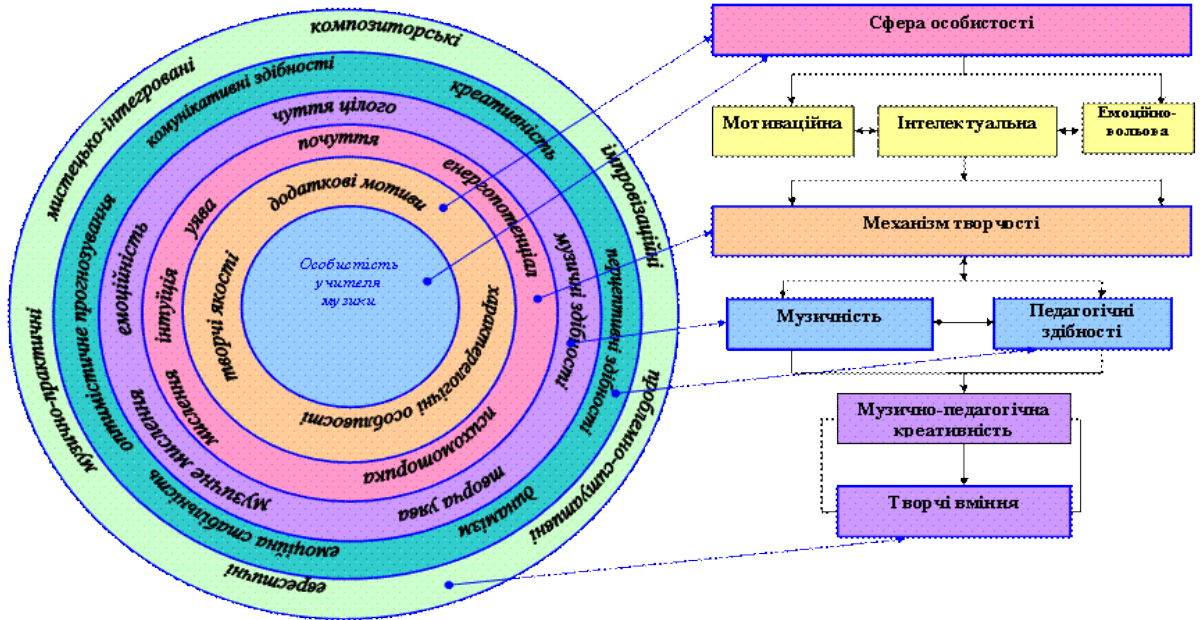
Особистість учителя музики

додаткові мотиви
творчі якості
інтуїція
уява
характерологічні особливості

почуття
енергопотенціал
мислення
психомоторика
творча уява

чуття цілого
музичні здібності
емоційність
музичне мислення

комунікативні здібності
креативність
перцептивні здібності
оптимістичне прогнозування
динамізм
емоційна стабільність

композиторські
імпровізаційні
проблемно-ситуативні
евристичні
музично-практичні
мистецько-інтегровані

Сфера особистості

Мотиваційна
Інтелектуальна
Емоційно-вольова

Механізм творчості

Музичність
Педагогічні здібності

Музично-педагогічна креативність

Творчі вміння